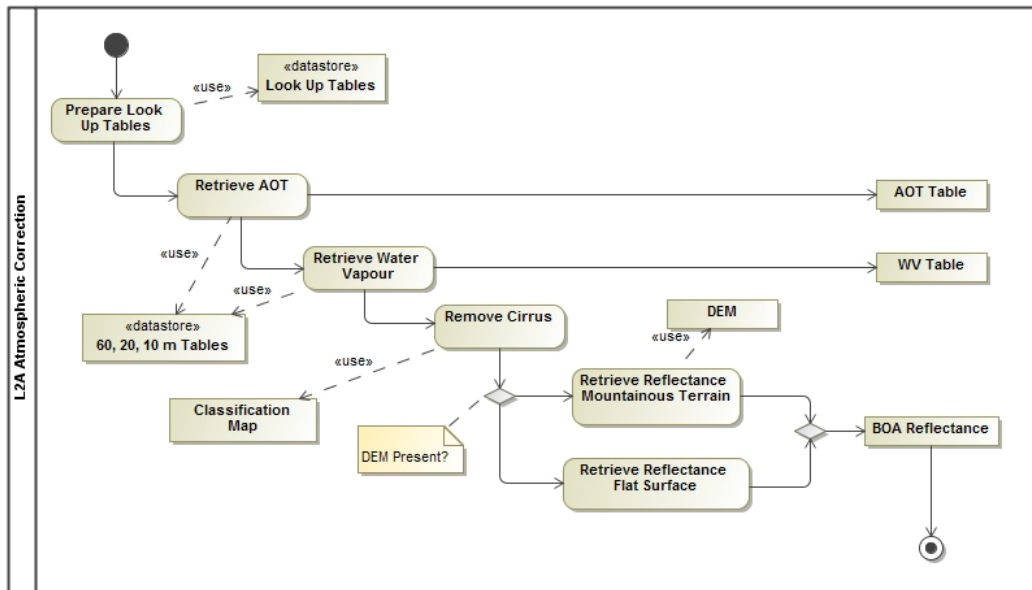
L2A Atmospheric Correction

Prepare Look Up Tables

«use»

«datastore»
Look Up Tables

Retrieve AOT

AOT Table

«use»

Retrieve Water Vapour

WV Table

«use»

«datastore»
60, 20, 10 m Tables

Remove Cirrus

DEM

«use»

«use»

Classification Map

Retrieve Reflectance Mountainous Terrain

BOA Reflectance

DEM Present?

Retrieve Reflectance Flat Surface